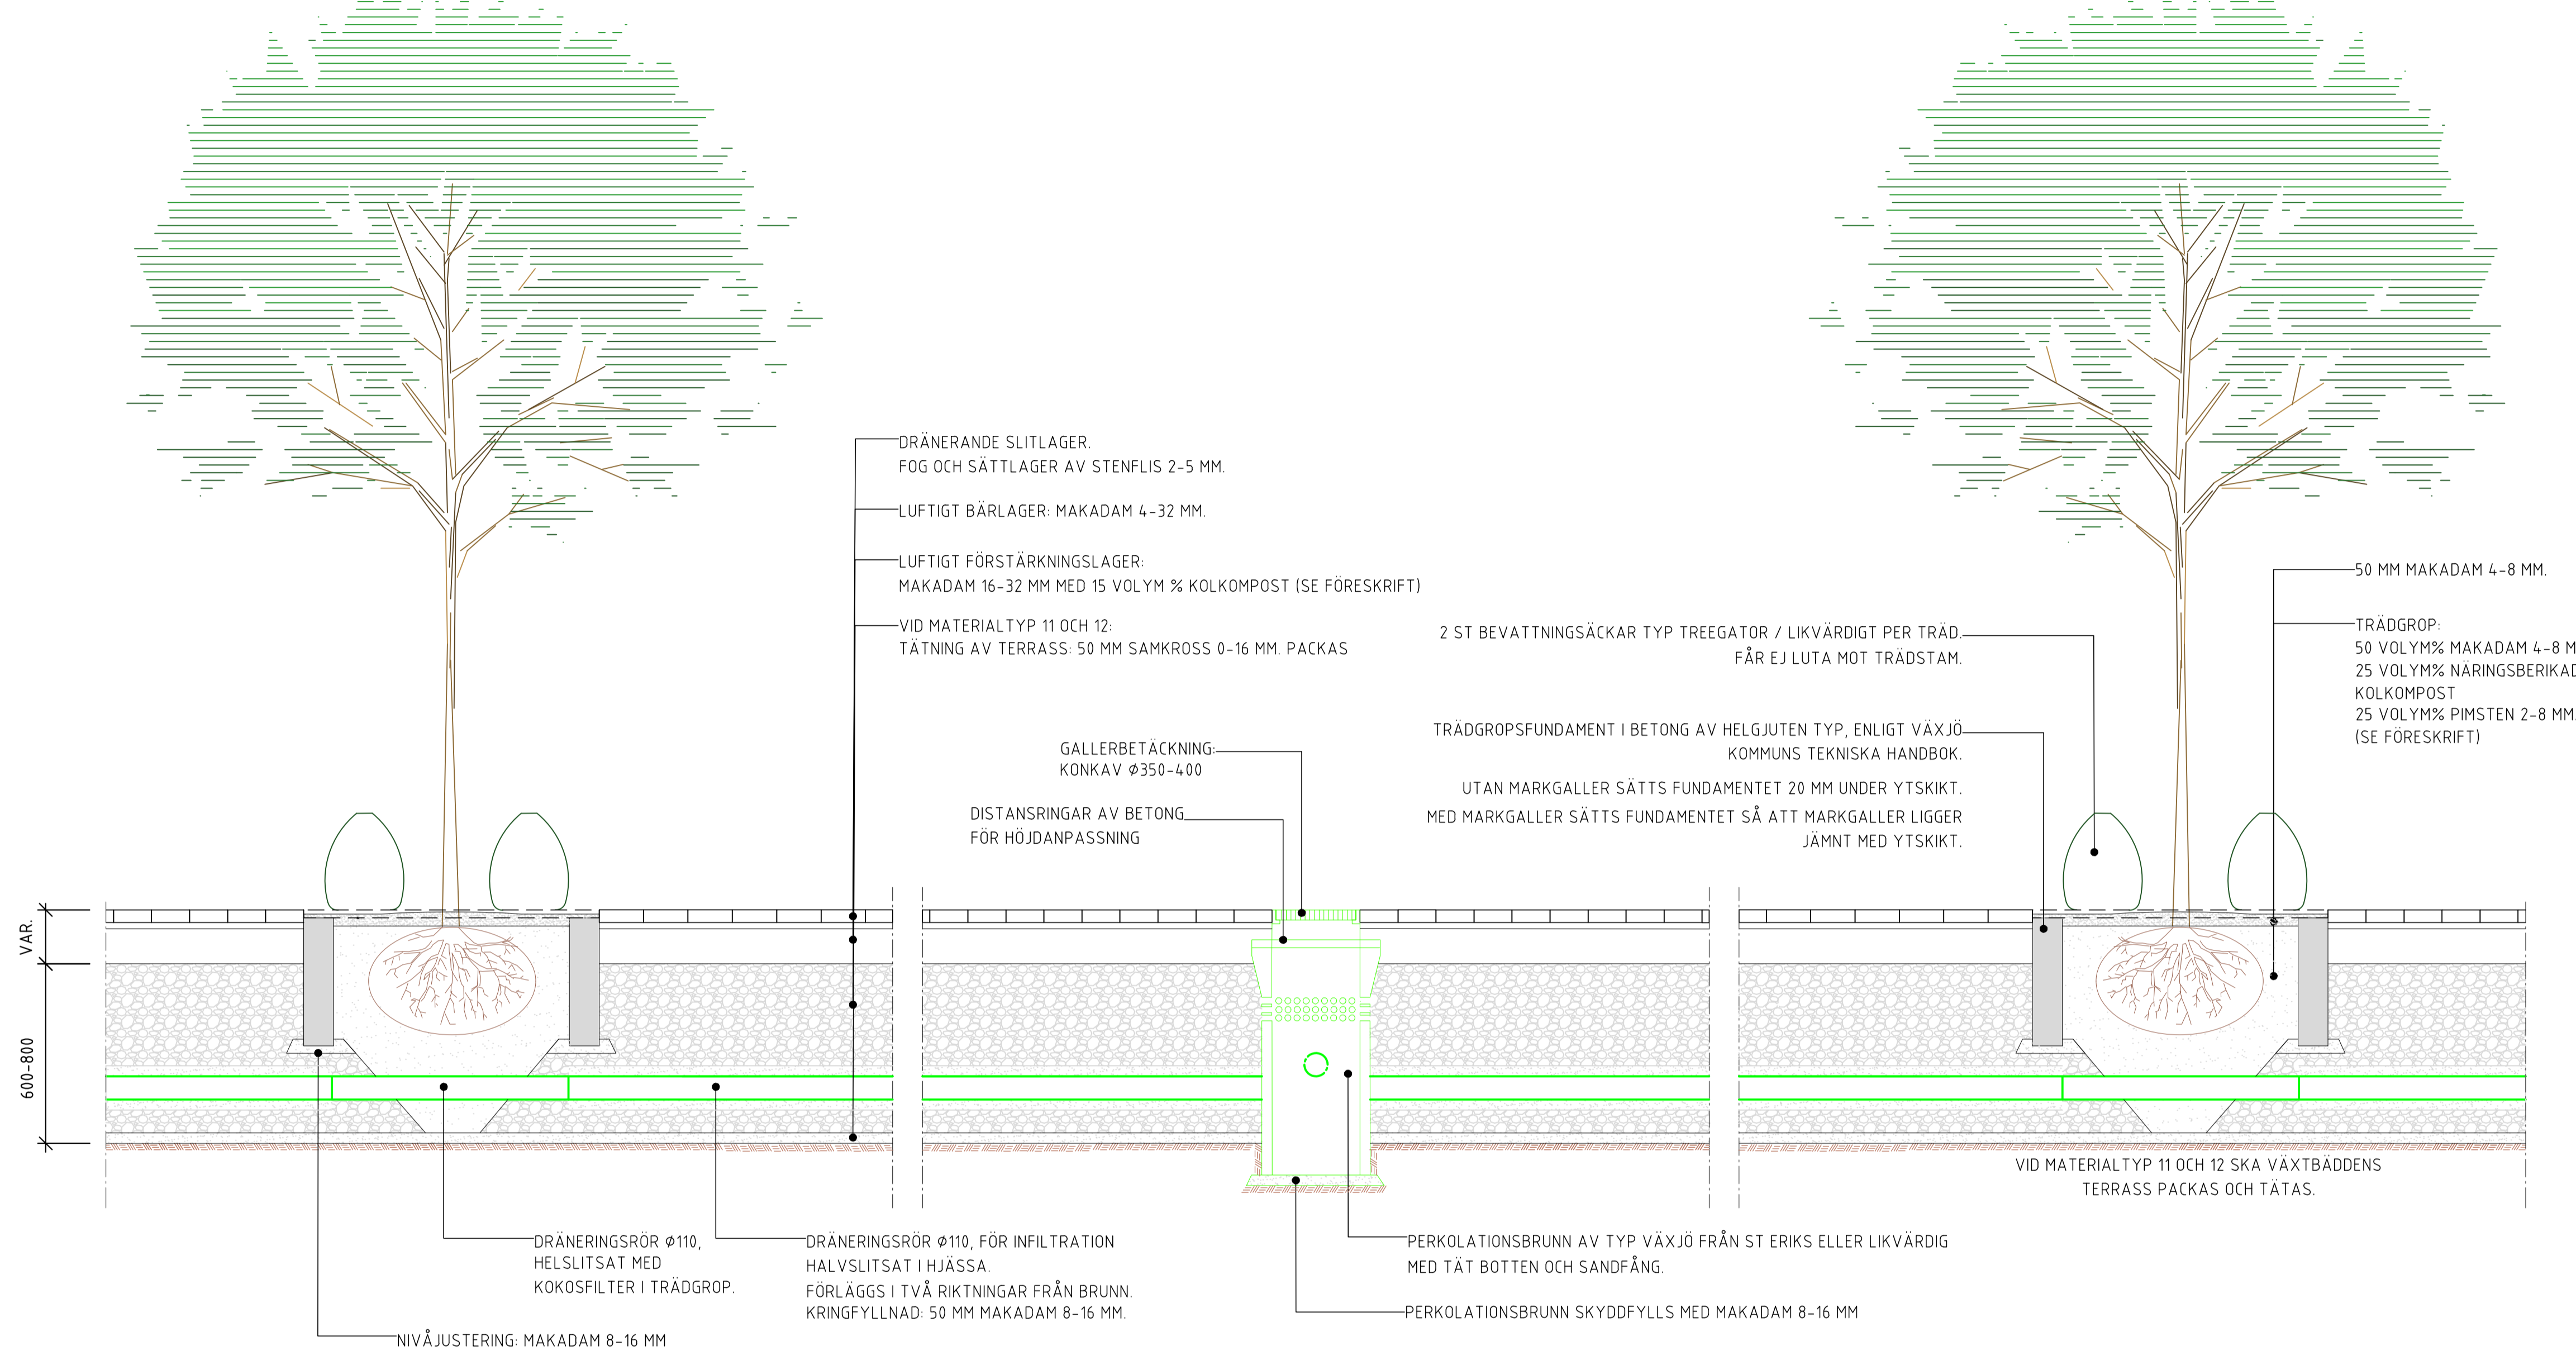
DRÄNERANDE SLITLAGER.
FOG OCH SÄTTLAGER AV STENFLIS 2-5 MM.

LUFTIGT BÄRLAGER: MAKADAM 4-32 MM.

LUFTIGT FÖRSTÄRKNINGSLAGER:
MAKADAM 16-32 MM MED 15 VOLYM % KOLKOMPOST (SE FÖRESKRIFT)

VID MATERIALTYP 11 OCH 12:
TÄTNING AV TERRASS: 50 MM SAMKROSS 0-16 MM. PACKAS

50 MM MAKADAM 4-8 MM.

TRÄDGROP:
50 VOLYM% MAKADAM 4-8 M
25 VOLYM% NÄRINGSBERIKAD
KOLKOMPOST
25 VOLYM% PIMSTEN 2-8 MM
(SE FÖRESKRIFT)

2 ST BEVATTNINGSÄCKAR TYP TREEGATOR / LIKVÄRDIGT PER TRÄD.
FÅR EJ LUTA MOT TRÄDSTAM.

TRÄDGROPSFUNDAMENT I BETONG AV HELGJUTEN TYP, ENLIGT VÄXJÖ
KOMMUNS TEKNISKA HANDBOK.

UTAN MARKGALLER SÄTTS FUNDAMENTET 20 MM UNDER YTSKIKT.

MED MARKGALLER SÄTTS FUNDAMENTET SÅ ATT MARKGALLER LIGGER
JÄMNT MED YTSKIKT.

GALLERBETÄCKNING:
KONKAV Ø350-400

DISTANSRINGAR AV BETONG
FÖR HÖJDANPASSNING

VAR.

600-800

VID MATERIALTYP 11 OCH 12 SKA VÄXTBÄDDENS
TERRASS PACKAS OCH TÄTAS.

DRÄNERINGSRÖR Ø110,
HELSLITSAT MED
KOKOSFILTER I TRÄDGROP.

DRÄNERINGSRÖR Ø110, FÖR INFILTRATION
HALVSLITSAT I HJÄSSA.
FÖRLÄGGS I TVÅ RIKTNINGAR FRÅN BRUNN.
KRINGFYLLNAD: 50 MM MAKADAM 8-16 MM.

PERKOLATIONSBRUNN AV TYP VÄXJÖ FRÅN ST ERIKS ELLER LIKVÄRDIG
MED TÄT BOTTEN OCH SANDFÅNG.

PERKOLATIONSBRUNN SKYDDFYLLS MED MAKADAM 8-16 MM

NIVÅJUSTERING: MAKADAM 8-16 MM